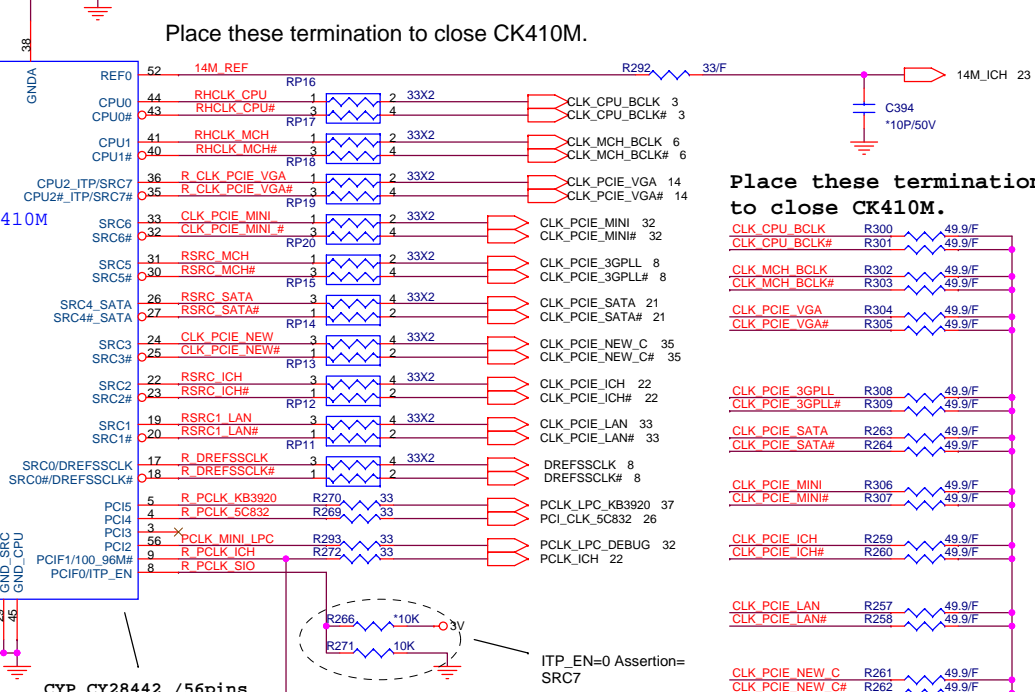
Place these termination to close CK410M.

38
GNDA

REF0 52 14M_REF
R292 33/F
14M_ICH 23
C394
*10P/50V

RP16
CPU0 44 RHCLK_CPU 1 2 33X2
CPU0# 43 RHCLK_CPU# 3 4
CLK_CPU_BCLK 3
CLK_CPU_BCLK# 3
RP17
CPU1 41 RHCLK_MCH 1 2 33X2
CPU1# 40 RHCLK_MCH# 3 4
CLK_MCH_BCLK 6
CLK_MCH_BCLK# 6
RP18
CPU2_ITP/SRC7 36 R_CLK_PCIE_VGA 1 2 33X2
CPU2#_ITP/SRC7# 35 R_CLK_PCIE_VGA# 3 4
CLK_PCIE_VGA 14
CLK_PCIE_VGA# 14
RP19
410M
SRC6 33 CLK_PCIE_MINI 1 2 33X2
SRC6# 32 CLK_PCIE_MINI_# 3 4
CLK_PCIE_MINI 32
CLK_PCIE_MINI# 32
RP20
SRC5 31 RSRC_MCH 1 2 33X2
SRC5# 30 RSRC_MCH# 3 4
CLK_PCIE_3GPLL 8
CLK_PCIE_3GPLL# 8
RP15
SRC4_SATA 26 RSRC_SATA 3 4 33X2
SRC4#_SATA 27 RSRC_SATA# 1 2
CLK_PCIE_SATA 21
CLK_PCIE_SATA# 21
RP14
SRC3 24 CLK_PCIE_NEW 3 4 33X2
SRC3# 25 CLK_PCIE_NEW# 1 2
CLK_PCIE_NEW_C 35
CLK_PCIE_NEW_C# 35
RP13
SRC2 22 RSRC_ICH 3 4 33X2
SRC2# 23 RSRC_ICH# 1 2
CLK_PCIE_ICH 22
CLK_PCIE_ICH# 22
RP12
SRC1 19 RSRC1_LAN 3 4 33X2
SRC1# 20 RSRC1_LAN# 1 2
CLK_PCIE_LAN 33
CLK_PCIE_LAN# 33
RP11
SRC0/DREFSSCLK 17 R_DREFSSCLK 3 4 33X2
SRC0#/DREFSSCLK# 18 R_DREFSSCLK# 1 2
DREFSSCLK 8
DREFSSCLK# 8
PCI5 5 R_PCLK_KB3920 R270 33
PCI4 4 R_PCLK_5C832 R269 33
PCLK_LPC_KB3920 37
PCI_CLK_5C832 26
PCI3 3
PCI2 56 PCLK_MINI_LPC R293 33
PCIF1/100_96M# 9 R_PCLK_ICH R272 33
PCIF0/ITP_EN 8 R_PCLK_SIO
PCLK_LPC_DEBUG 32
PCLK_ICH 22
GND_SRC
GND_CPU
45
R266 *10K 3V
R271 10K
ITP_EN=0 Assertion= SRC7
CYP CY28442 /56pins

Place these termination to close CK410M.
CLK_CPU_BCLK R300 49.9/F
CLK_CPU_BCLK# R301 49.9/F
CLK_MCH_BCLK R302 49.9/F
CLK_MCH_BCLK# R303 49.9/F
CLK_PCIE_VGA R304 49.9/F
CLK_PCIE_VGA# R305 49.9/F
CLK_PCIE_3GPLL R308 49.9/F
CLK_PCIE_3GPLL# R309 49.9/F
CLK_PCIE_SATA R263 49.9/F
CLK_PCIE_SATA# R264 49.9/F
CLK_PCIE_MINI R306 49.9/F
CLK_PCIE_MINI# R307 49.9/F
CLK_PCIE_ICH R259 49.9/F
CLK_PCIE_ICH# R260 49.9/F
CLK_PCIE_LAN R257 49.9/F
CLK_PCIE_LAN# R258 49.9/F
CLK_PCIE_NEW_C R261 49.9/F
CLK_PCIE_NEW_C# R262 49.9/F